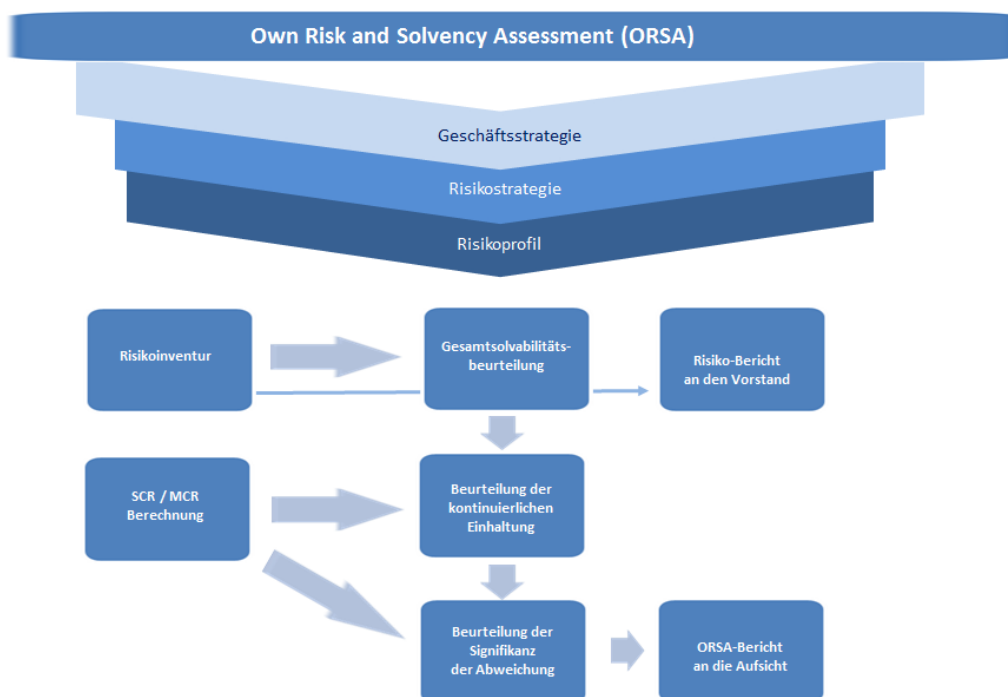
Own Risk and Solvency Assessment (ORSA)

Geschäftsstrategie

Risikostrategie

Risikoprofil

Risikoinventur

Gesamtsolvabilitätsbeurteilung

Risiko-Bericht an den Vorstand

SCR / MCR Berechnung

Beurteilung der kontinuierlichen Einhaltung

Beurteilung der Signifikanz der Abweichung

ORSA-Bericht an die Aufsicht